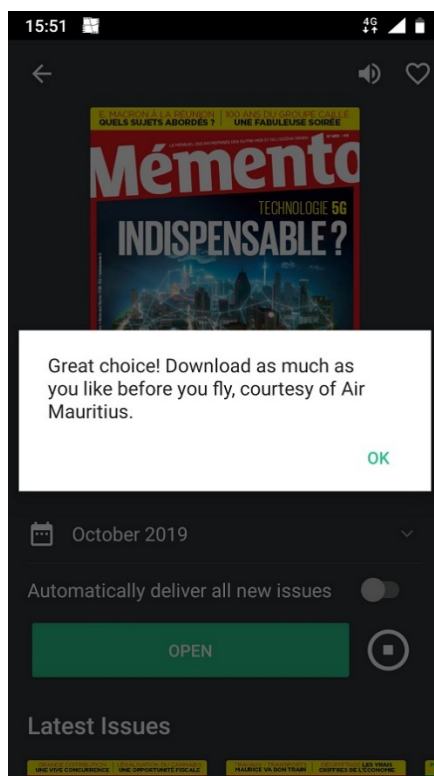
15:51

4G

E. MACRON À LA RÉUNION QUELS SUJETS ABORDÉS ? | 100 ANS DU GROUPE CAILLÉ UNE FABULEUSE SOIRÉE

Mémento

TECHNOLOGIE 5G

INDISPENSABLE ?

Great choice! Download as much as you like before you fly, courtesy of Air Mauritius.

OK

October 2019

Automatically deliver all new issues

OPEN

Latest Issues

UNE VIVE CONCURRENCE | UNE OPPORTUNITÉ FISCALE

MAURICE VA BON TRAIN | LES VRAIS CHIFFRES DE L'ÉCONOMIE